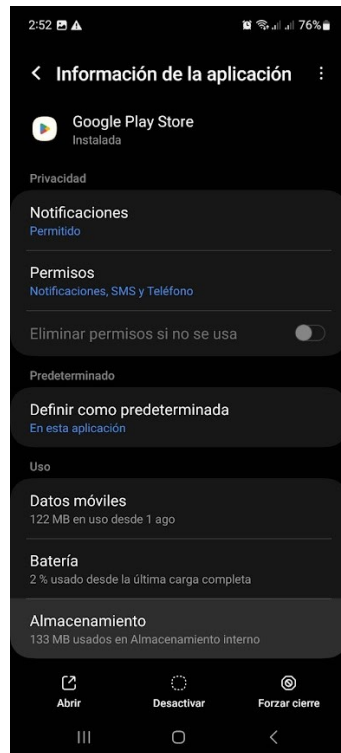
2:52 76%

Información de la aplicación

Google Play Store
Instalada

Privacidad

Notificaciones
Permitido

Permisos
Notificaciones, SMS y Teléfono

Eliminar permisos si no se usa

Predeterminado

Definir como predeterminada
En esta aplicación

Uso

Datos móviles
122 MB en uso desde 1 ago

Batería
2 % usado desde la última carga completa

Almacenamiento
133 MB usados en Almacenamiento interno

Abrir
Desactivar
Forzar cierre